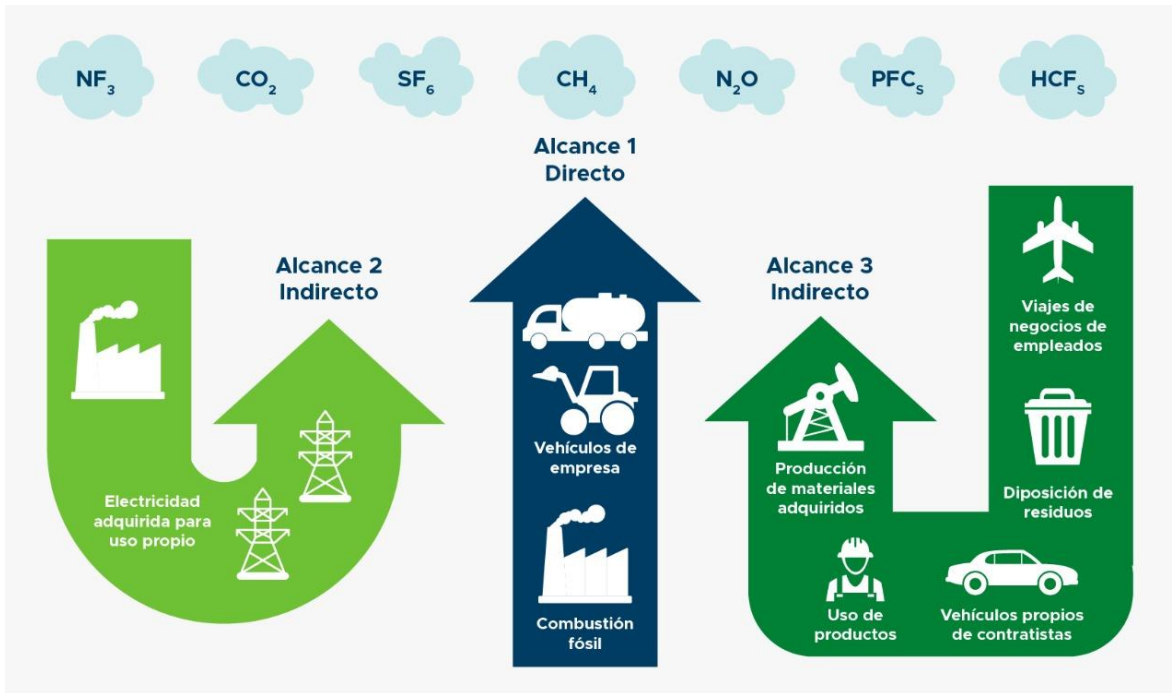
$NF_3$ $CO_2$ $SF_6$ $CH_4$ $N_2O$ $PFC_S$ $HCF_S$

Alcance 1
Directo

Alcance 2
Indirecto

Electricidad adquirida para uso propio

Vehículos de empresa

Combustión fósil

Alcance 3
Indirecto

Viajes de negocios de empleados

Producción de materiales adquiridos

Diposición de residuos

Uso de productos

Vehículos propios de contratistas